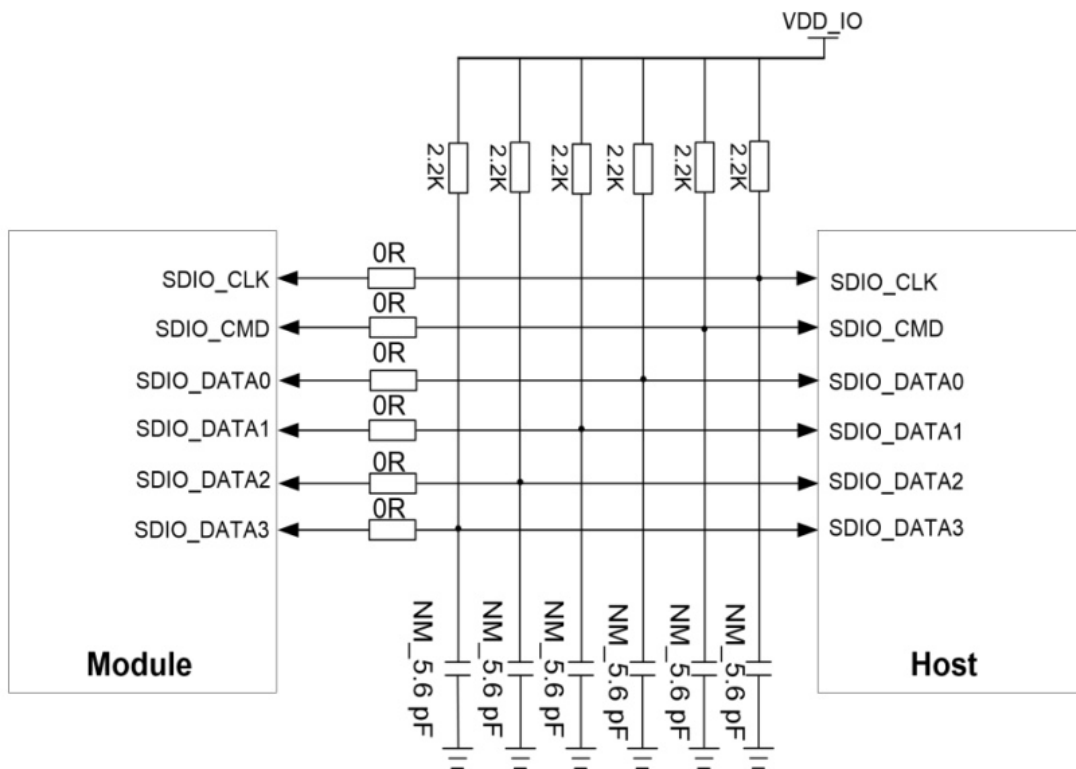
VDD_IO

2.2K 2.2K 2.2K 2.2K 2.2K 2.2K

0R
SDIO_CLK
0R
SDIO_CMD
0R
SDIO_DATA0
0R
SDIO_DATA1
0R
SDIO_DATA2
0R
SDIO_DATA3

SDIO_CLK
SDIO_CMD
SDIO_DATA0
SDIO_DATA1
SDIO_DATA2
SDIO_DATA3

NM_5.6 pF NM_5.6 pF NM_5.6 pF NM_5.6 pF NM_5.6 pF NM_5.6 pF

Module

Host